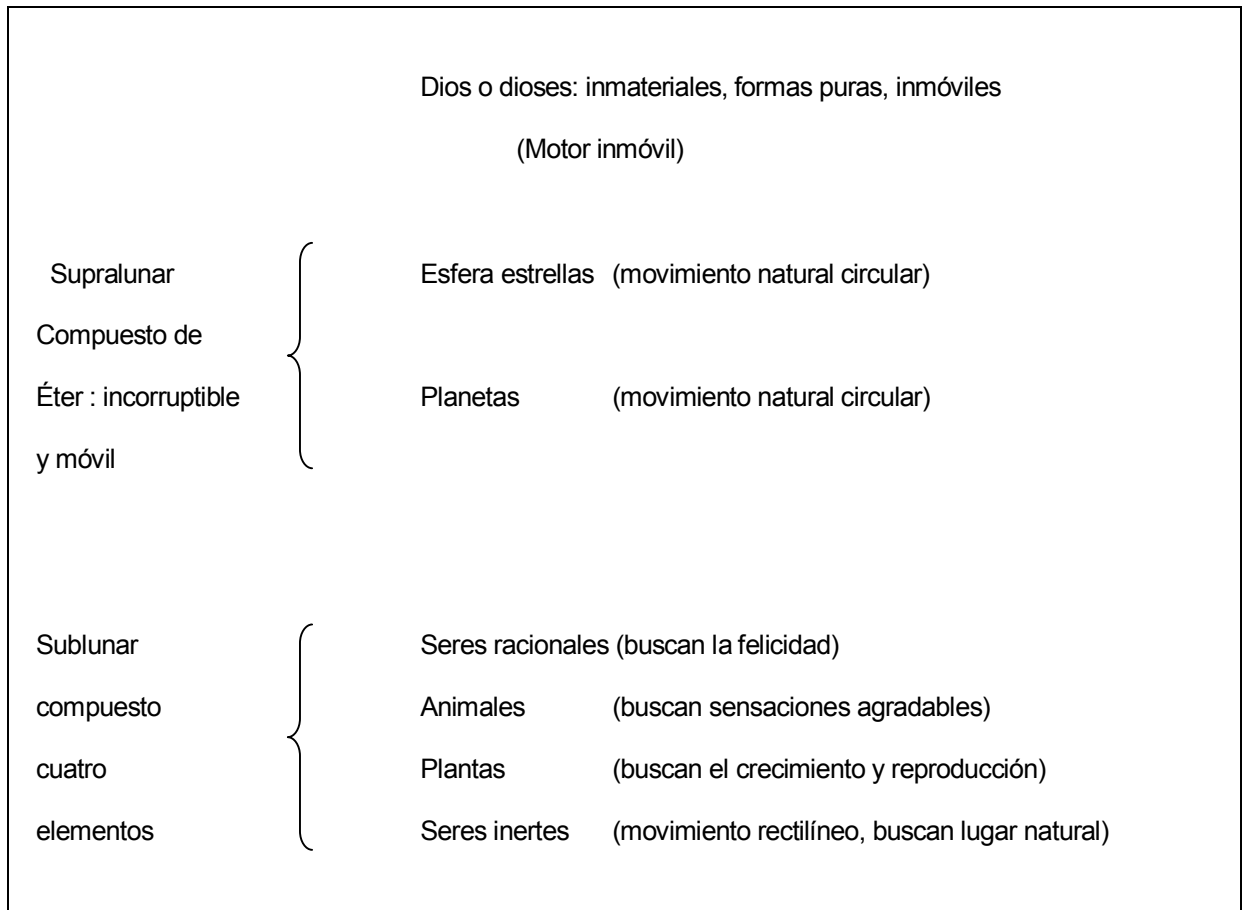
Dios o dioses: inmateriales, formas puras, inmóviles

(Motor inmóvil)

Supralunar
Compuesto de
Éter : incorruptible
y móvil

Esfera estrellas (movimiento natural circular)

Planetas (movimiento natural circular)

Sublunar
compuesto
cuatro
elementos

Seres racionales (buscan la felicidad)
Animales (buscan sensaciones agradables)
Plantas (buscan el crecimiento y reproducción)
Seres inertes (movimiento rectilíneo, buscan lugar natural)